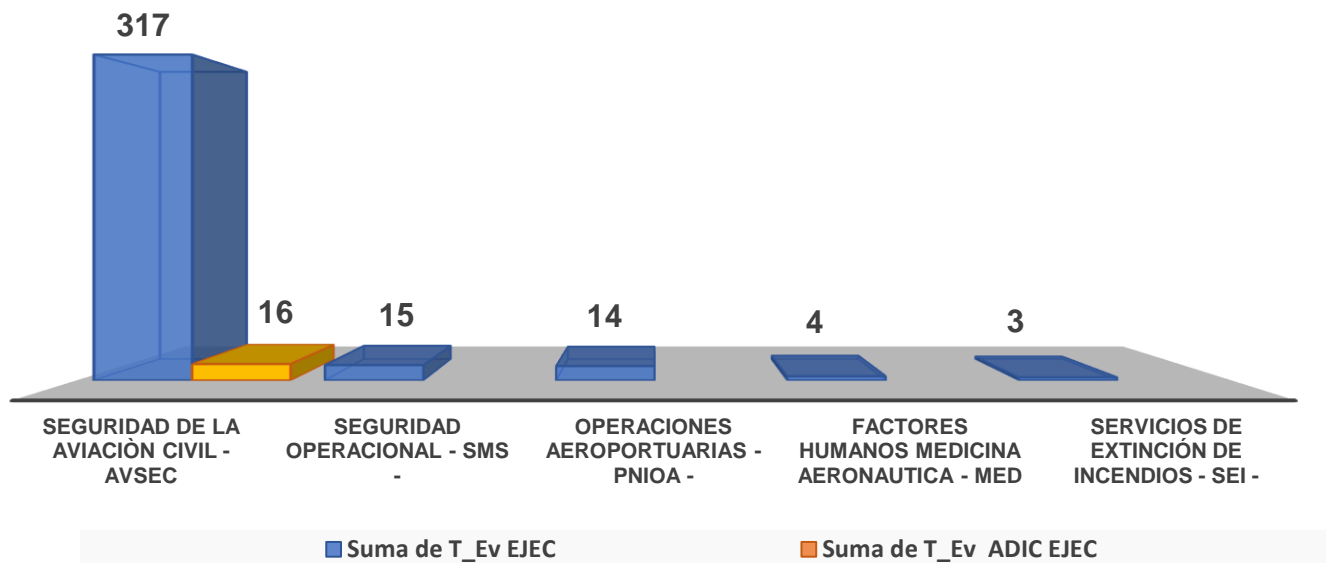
317

16

15

14

4

3

SEGURIDAD DE LA AVIACIÒN CIVIL - AVSEC

SEGURIDAD OPERACIONAL - SMS -

OPERACIONES AEROPORTUARIAS - PNIOA -

FACTORES HUMANOS MEDICINA AERONAUTICA - MED

SERVICIOS DE EXTINCIÓN DE INCENDIOS - SEI -

Suma de T_Ev EJEC

Suma de T_Ev ADIC EJEC